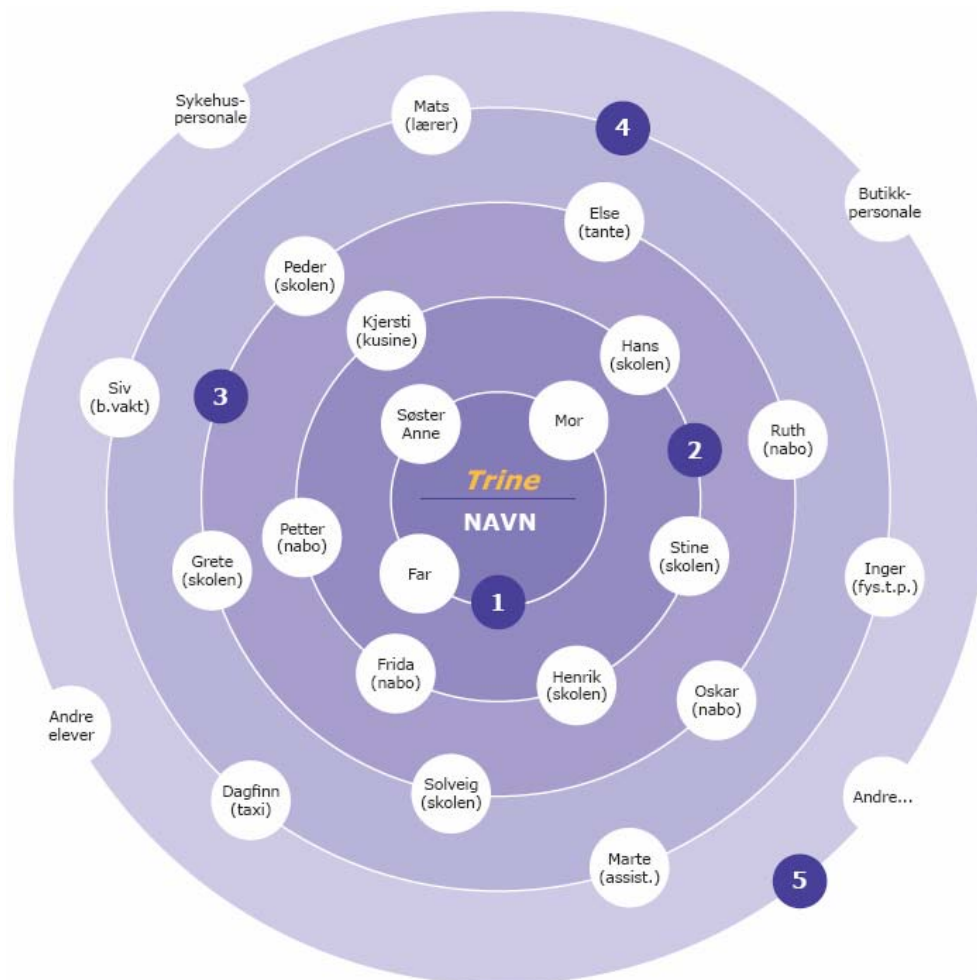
Sykehuspersonale

Mats (lærer)

4

Butikkpersonale

Else (tante)

Peder (skolen)

Kjersti (kusine)

Hans (skolen)

Siv (b.vakt)

3

Søster Anne

Mor

Ruth (nabo)

2

Trine

NAVN

Petter (nabo)

Grete (skolen)

Stine (skolen)

Inger (fys.t.p.)

Far

1

Frida (nabo)

Henrik (skolen)

Oskar (nabo)

Andre elever

Dagfinn (taxi)

Solveig (skolen)

Andre...

Marte (assist.)

5